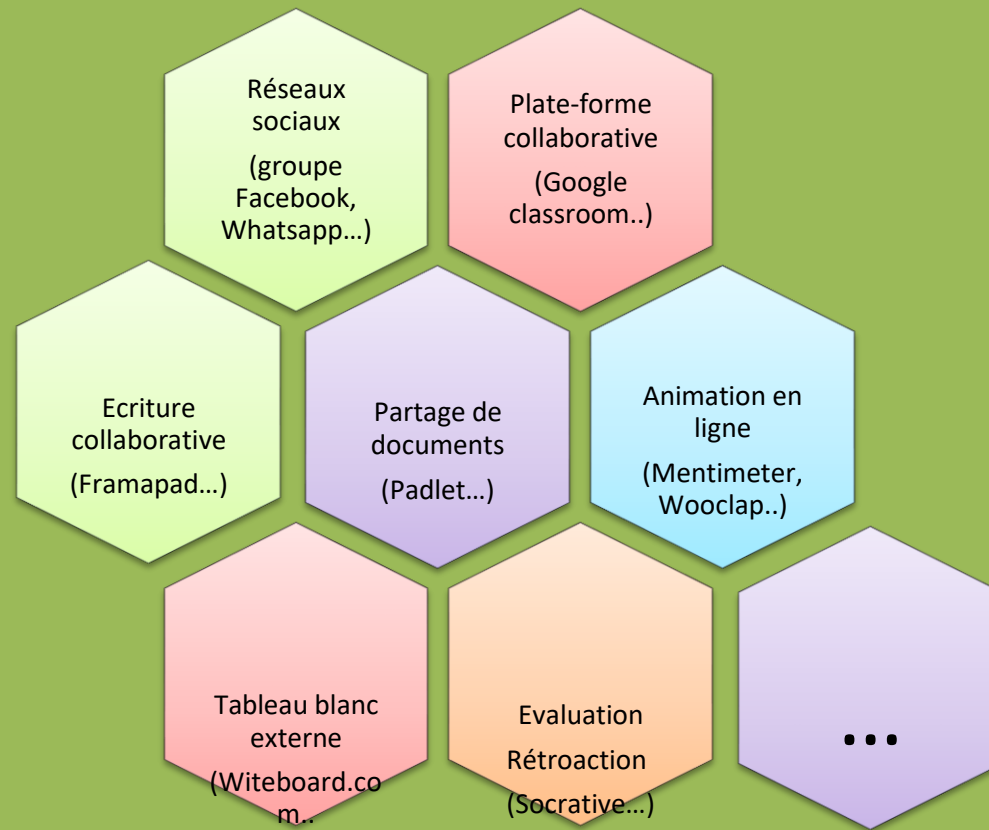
Réseaux sociaux

(groupe Facebook, Whatsapp…)

Plate-forme collaborative

(Google classroom..)

Ecriture collaborative

(Framapad…)

Partage de documents

(Padlet…)

Animation en ligne

(Mentimeter, Wooclap..)

Tableau blanc externe

(Witeboard.com..

Evaluation

Rétroaction

(Socrative…)

…